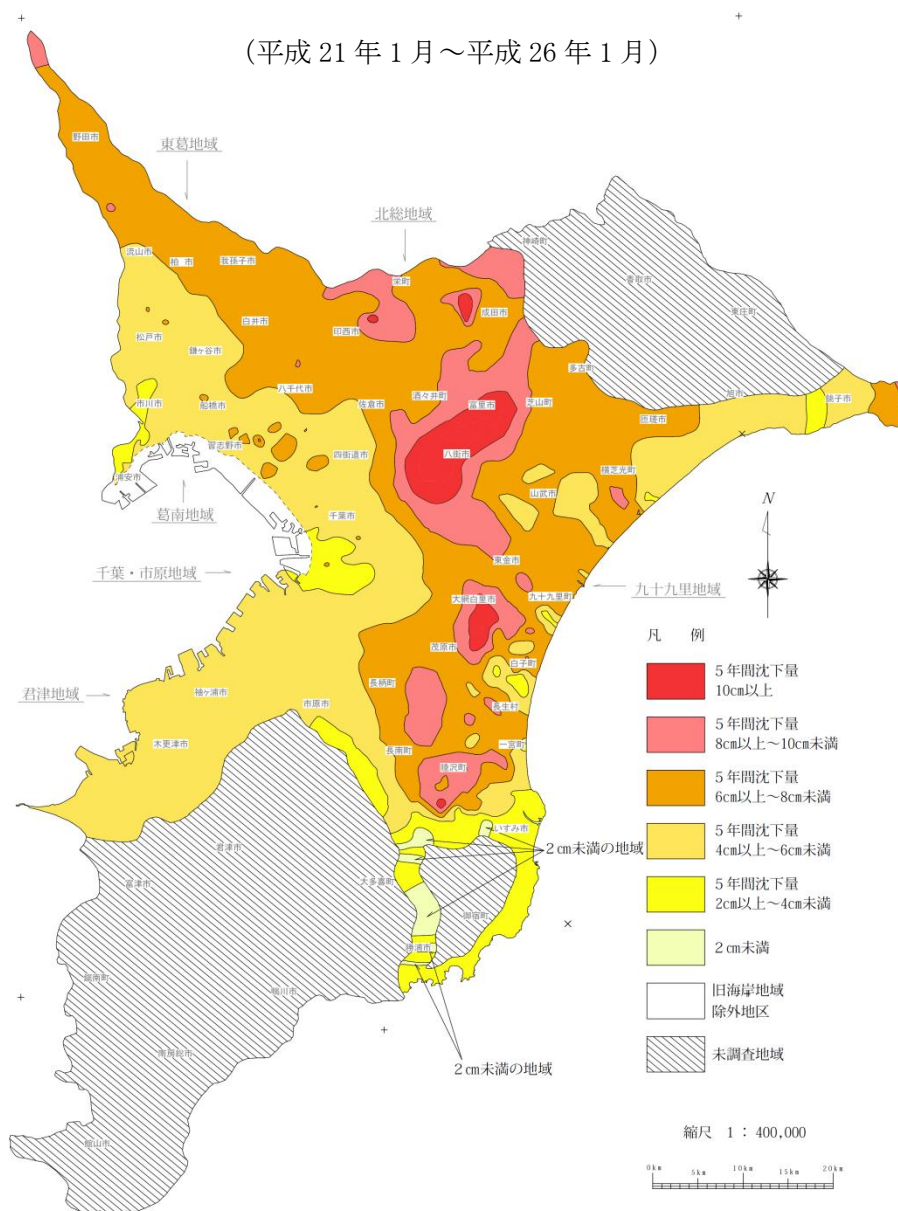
（平成 21 年 1 月～平成 26 年 1 月）

東葛地域

北総地域

野田市

流山市

柏市

我孫子市

白井市

印西市

栄町

成田市

神崎町

香取市

東庄町

多古町

銚子市

旭市

匝瑳市

芝山町

富里市

酒々井町

佐倉市

八千代市

鎌ケ谷市

松戸市

市川市

船橋市

習志野市

浦安市

四街道市

八街市

横芝光町

山武市

葛南地域

千葉市

千葉・市原地域

東金市

九十九里町

九十九里地域

大網白里市

茂原市

白子町

長柄町

長生村

君津地域

袖ケ浦市

市原市

木更津市

長南町

一宮町

睦沢町

いすみ市

2 cm未満の地域

君津市

富津市

大多喜町

御宿町

勝浦市

鋸南町

鴨川市

南房総市

館山市

2 cm未満の地域

N

凡 例

5 年間沈下量 10cm以上

5 年間沈下量 8cm以上～10cm未満

5 年間沈下量 6cm以上～8cm未満

5 年間沈下量 4cm以上～6cm未満

5 年間沈下量 2cm以上～4cm未満

2 cm未満

旧海岸地域 除外地区

未調査地域

縮尺 1 ： 400,000

0km 5km 10km 15km 20km